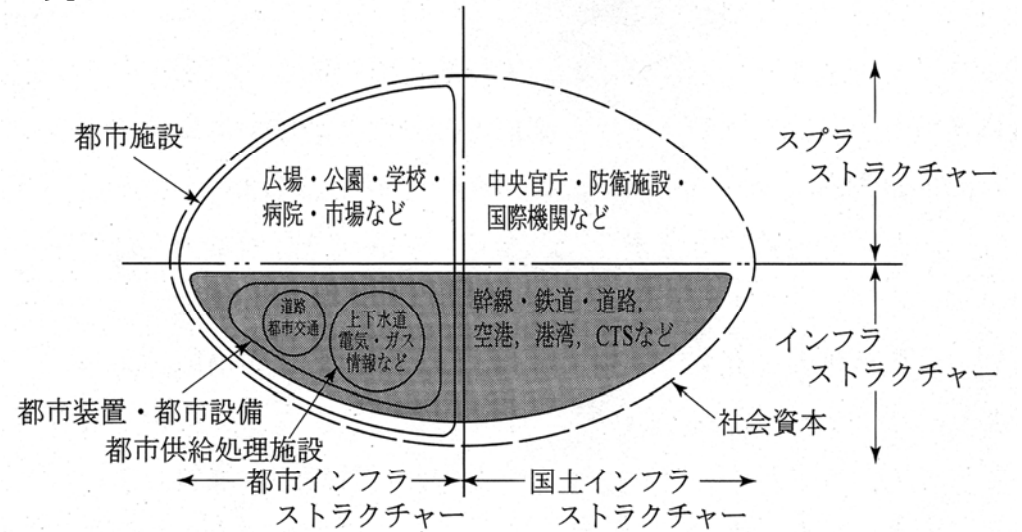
都市施設

広場・公園・学校・病院・市場など

中央官庁・防衛施設・国際機関など

スプラ
ストラクチャー

道路
都市交通

上下水道
電気・ガス
情報など

幹線・鉄道・道路，空港，港湾，CTSなど

インフラ
ストラクチャー

都市装置・都市設備

都市供給処理施設

社会資本

都市インフラ
ストラクチャー

国土インフラ
ストラクチャー